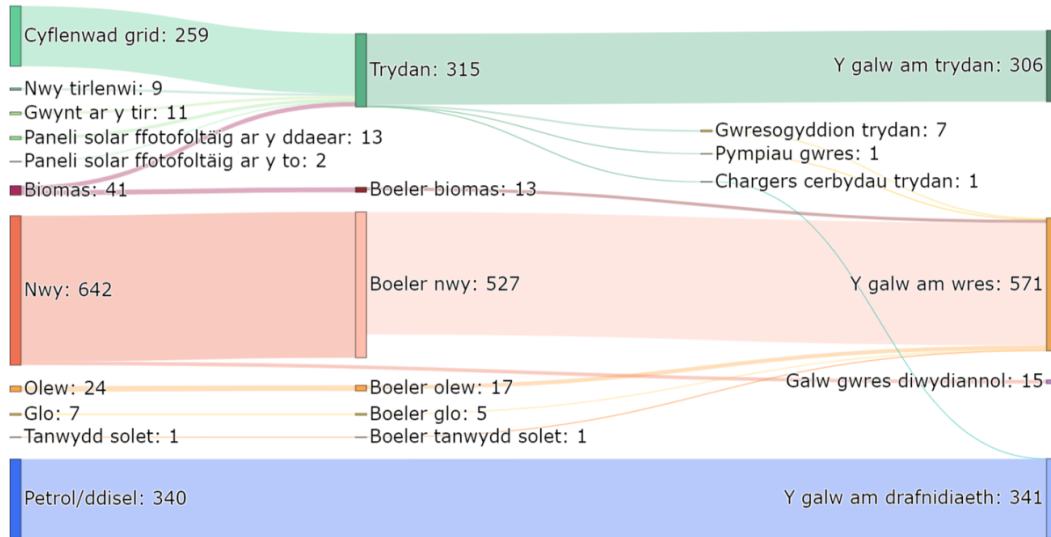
Cyflenwad grid: 259
Nwy tirlenwi: 9
Gwynt ar y tir: 11
Paneli solar ffotofoltäig ar y ddaear: 13
Paneli solar ffotofoltäig ar y to: 2
Biomas: 41
Nwy: 642
Olew: 24
Glo: 7
Tanwydd solet: 1
Petrol/ddisel: 340

Trydan: 315
Boeler biomas: 13
Boeler nwy: 527
Boeler olew: 17
Boeler glo: 5
Boeler tanwydd solet: 1

Gwresogyddion trydan: 7
Pympiau gwres: 1
Chargers cerbydau trydan: 1

Y galw am trydan: 306
Y galw am wres: 571
Galw gwres diwydiannol: 15
Y galw am drafnidiaeth: 341